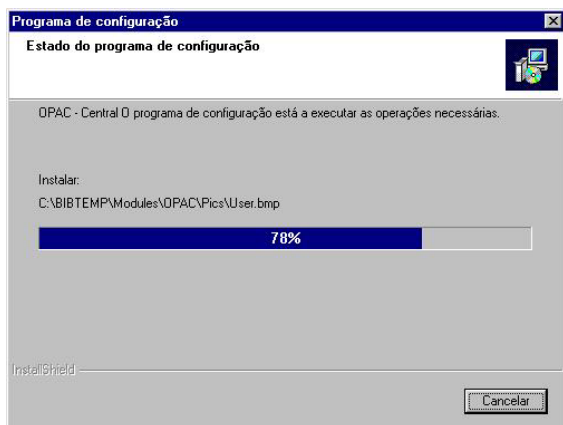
Programa de configuração

Estado do programa de configuração

OPAC - Central O programa de configuração está a executar as operações necessárias.

Instalar:

C:\BIBTEMP\Modules\OPAC\Pics\User.bmp

78%

InstallShield

Cancelar